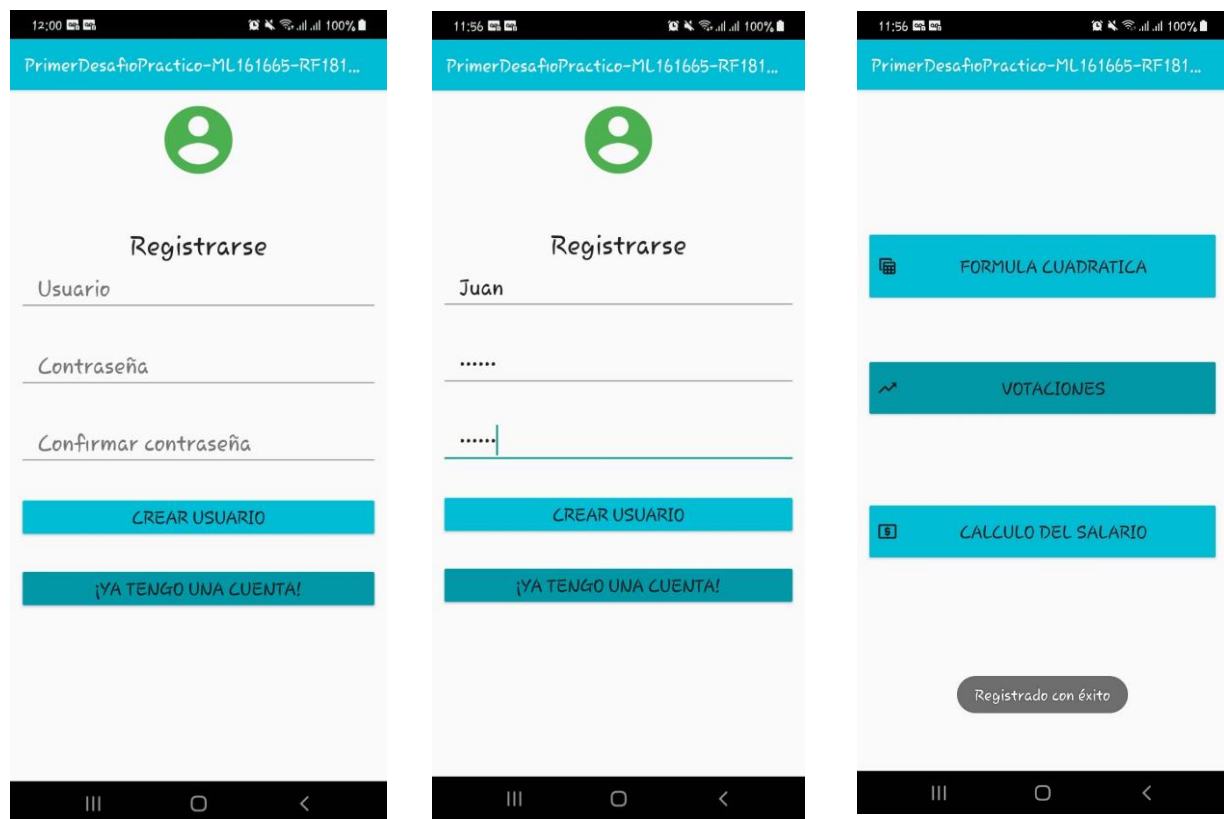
12:00 100%

PrimerDesafioPractico-ML161665-RF181...

Registrarse

Usuario

Contraseña

Confirmar contraseña

CREAR USUARIO

¡YA TENGO UNA CUENTA!

11:56 100%

PrimerDesafioPractico-ML161665-RF181...

Registrarse

Juan

••••••

••••••

CREAR USUARIO

¡YA TENGO UNA CUENTA!

11:56 100%

PrimerDesafioPractico-ML161665-RF181...

FORMULA CUADRATICA

VOTACIONES

CALCULO DEL SALARIO

Registrado con éxito